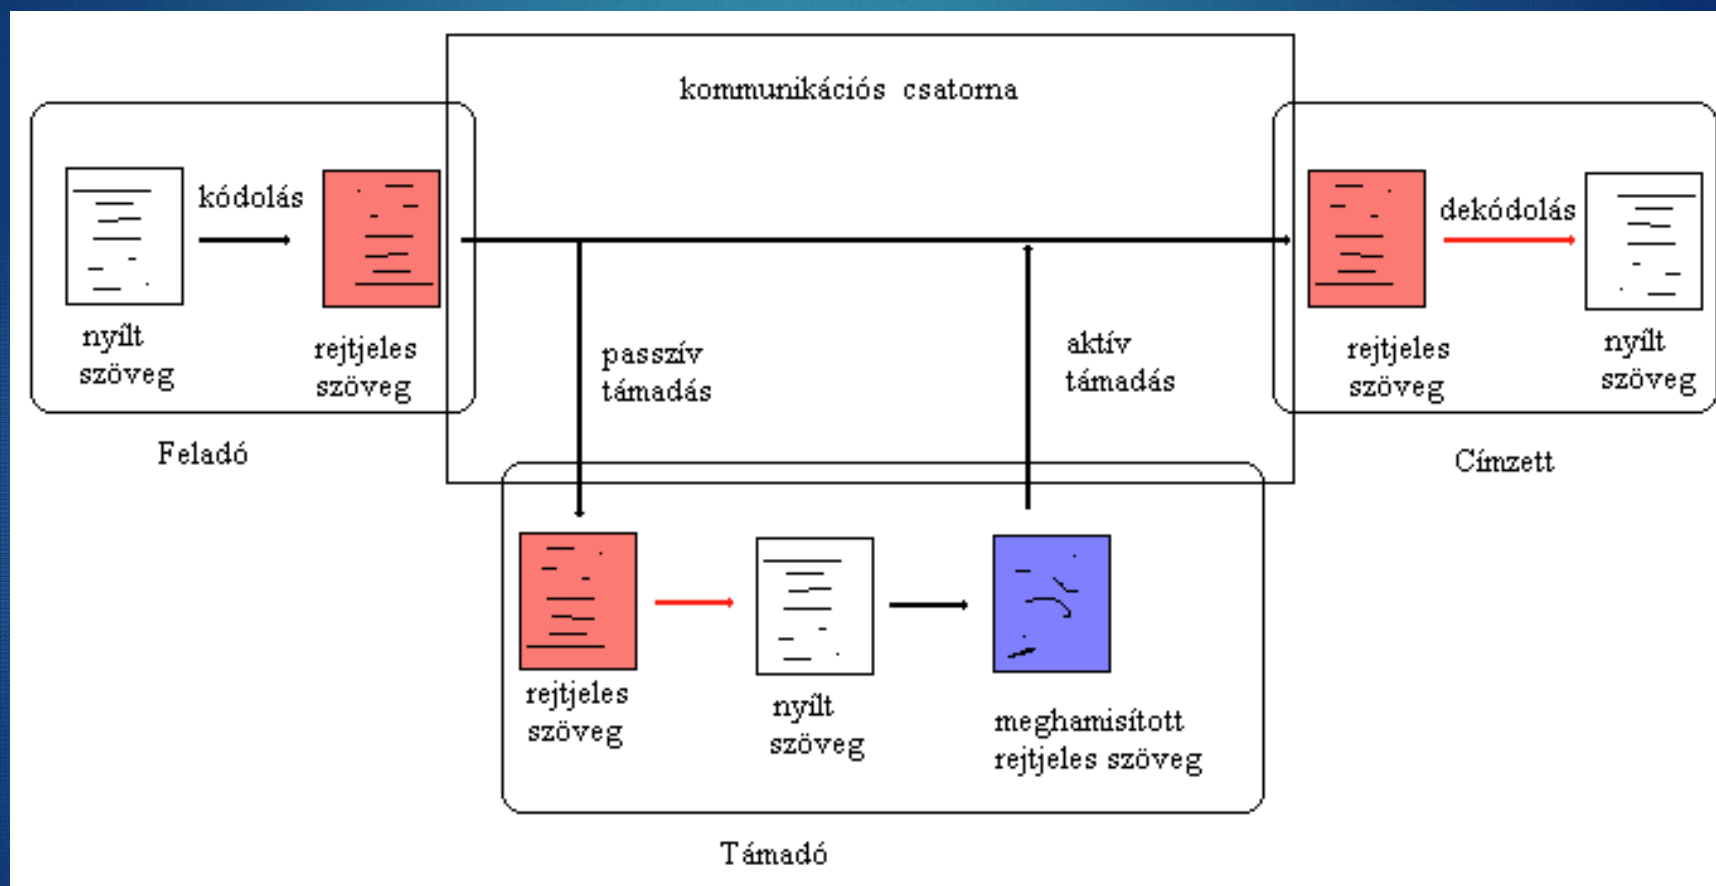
kommunikációs csatorna

kódolás

nyílt szöveg

rejtjeles szöveg

Feladó

passzív támadás

aktív támadás

rejtjeles szöveg

dekódolás

nyílt szöveg

Címzett

rejtjeles szöveg

nyílt szöveg

meghamisított rejtjeles szöveg

Támadó